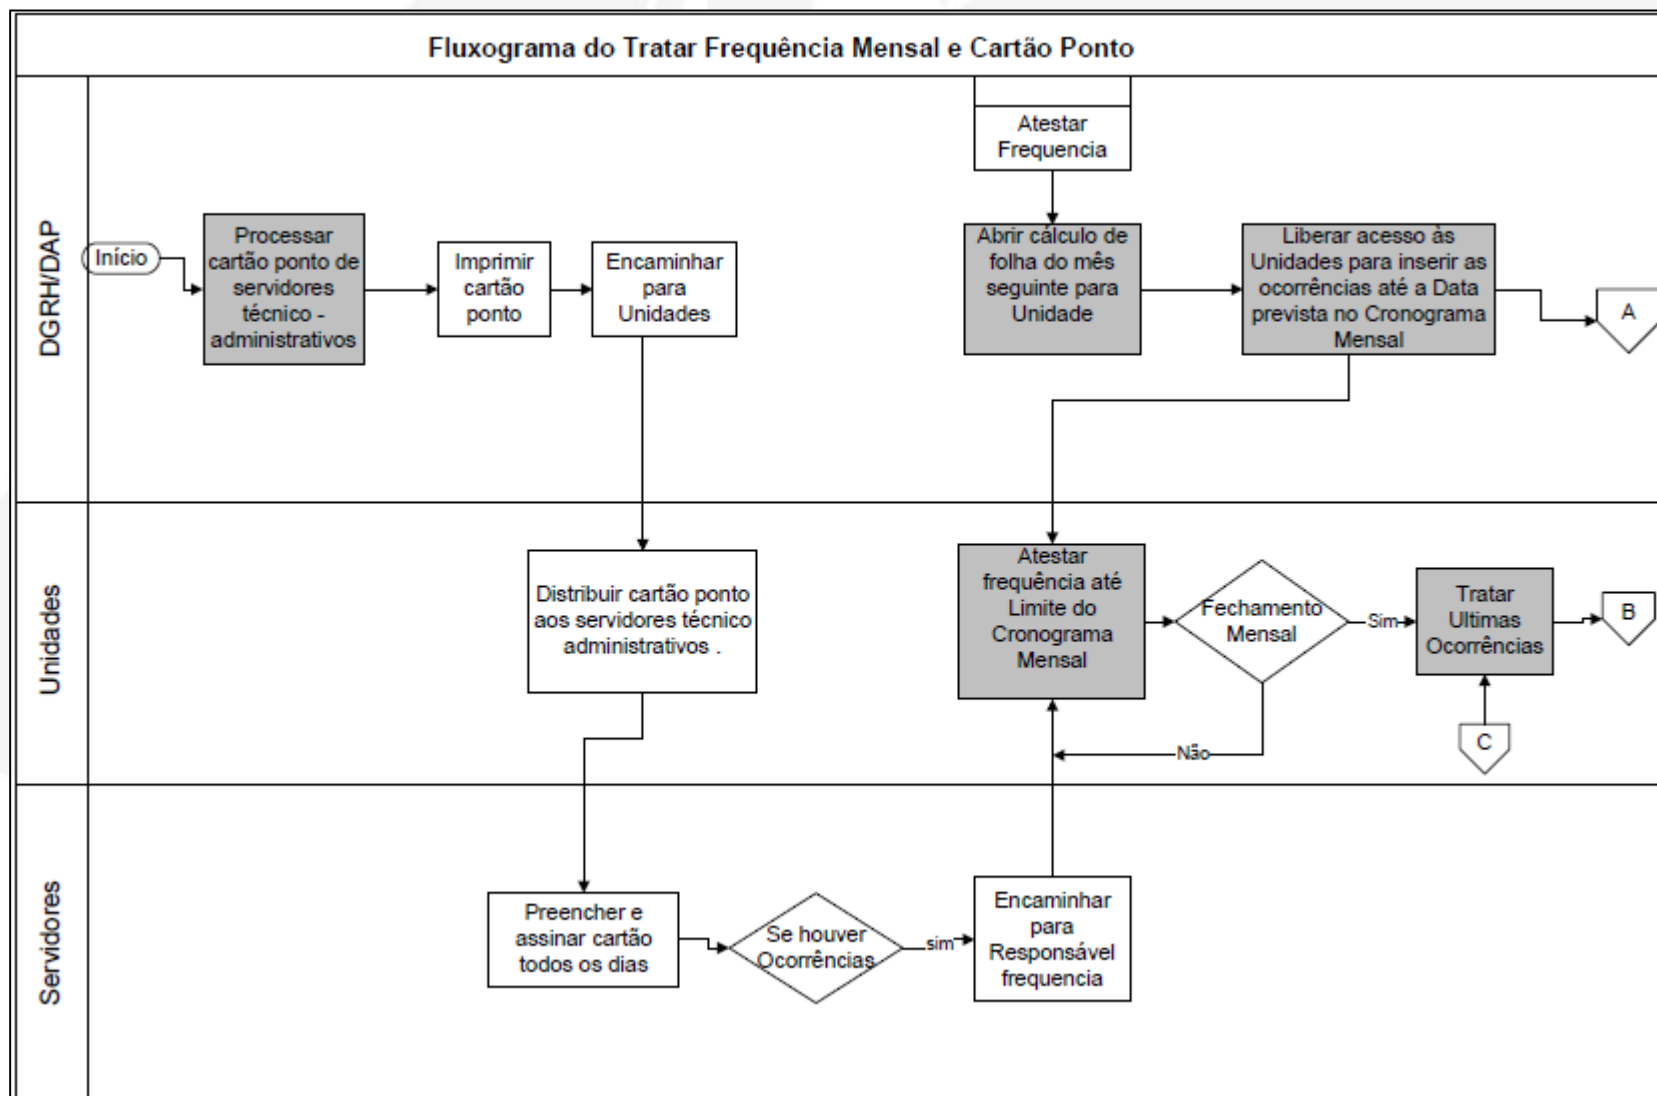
Fluxograma do Tratar Frequência Mensal e Cartão Ponto

DGRH/DAP

Início

Processar cartão ponto de servidores técnico - administrativos

Imprimir cartão ponto

Encaminhar para Unidades

Atestar Frequencia

Abrir cálculo de folha do mês seguinte para Unidade

Liberar acesso às Unidades para inserir as ocorrências até a Data prevista no Cronograma Mensal

A

Unidades

Distribuir cartão ponto aos servidores técnico administrativos .

Atestar frequência até Limite do Cronograma Mensal

Fechamento Mensal

Sim

Tratar Ultimas Ocorrências

B

C

Não

Servidores

Preencher e assinar cartão todos os dias

Se houver Ocorrências

sim

Encaminhar para Responsável frequencia